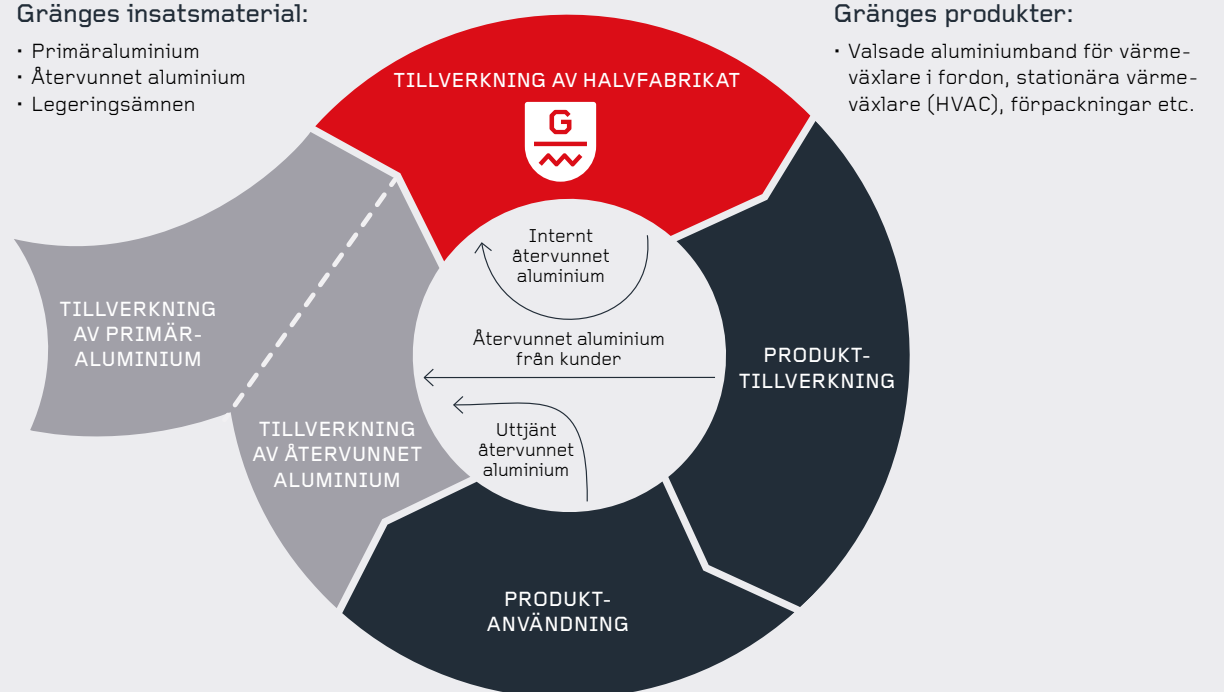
Gränges insatsmaterial:

- Primäraluminium
- Återvunnet aluminium
- Legeringsämnen

Gränges produkter:

- Valsade aluminiumband för värmeväxlare i fordon, stationära värmeväxlare (HVAC), förpackningar etc.

TILLVERKNING AV HALVFABRIKAT

G

PRODUKT-TILLVERKNING

PRODUKT-ANVÄNDNING

TILLVERKNING AV ÅTERVUNNET ALUMINIUM

TILLVERKNING AV PRIMÄR-ALUMINIUM

Internt återvunnet aluminium

Återvunnet aluminium från kunder

Uttjänt återvunnet aluminium